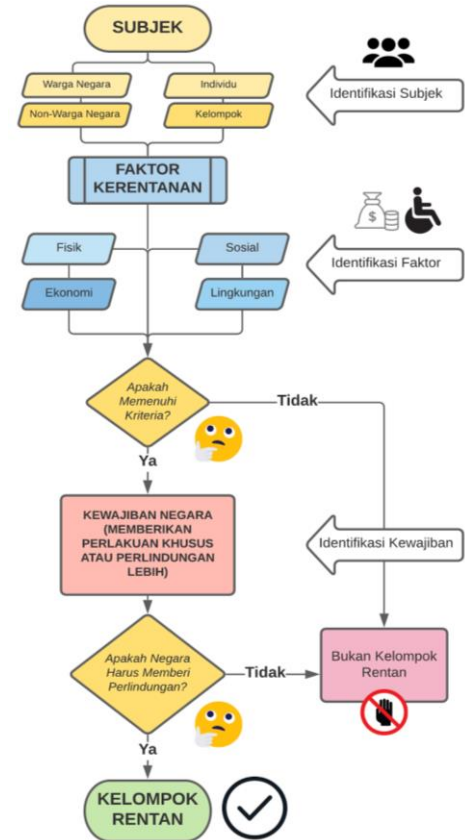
SUBJEK

Warga Negara

Individu

Non-Warga Negara

Kelompok

Identifikasi Subjek

FAKTOR KERENTANAN

$

Fisik

Sosial

Ekonomi

Lingkungan

Identifikasi Faktor

Apakah Memenuhi Kriteria?

Tidak

Ya

KEWAJIBAN NEGARA (MEMBERIKAN PERLAKUAN KHUSUS ATAU PERLINDUNGAN LEBIH)

Identifikasi Kewajiban

Apakah Negara Harus Memberi Perlindungan?

Tidak

Bukan Kelompok Rentan

Ya

KELOMPOK RENTAN